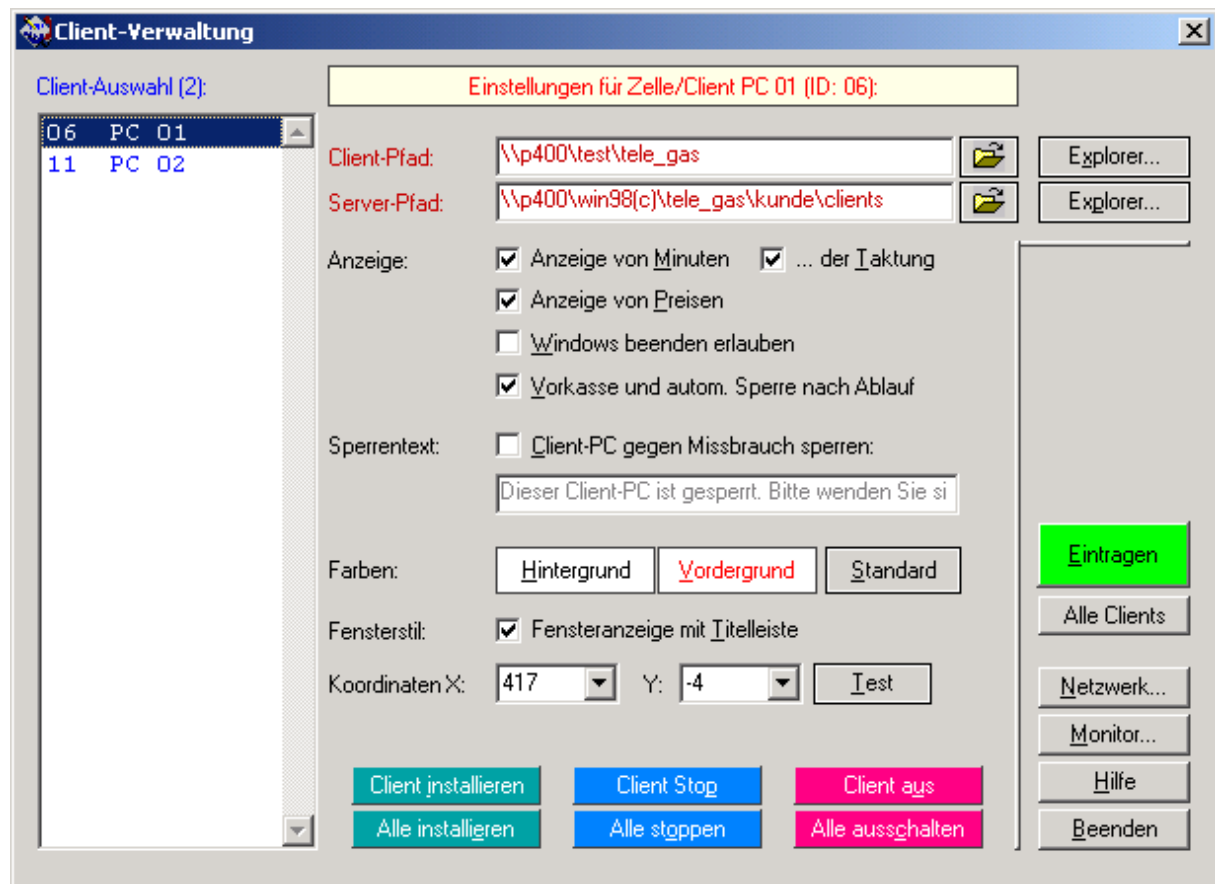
Client-Verwaltung

Client-Auswahl (2):

06 PC 01
11 PC 02

Einstellungen für Zelle/Client PC 01 (ID: 06):

Client-Pfad: \\p400\test\tele_gas
Server-Pfad: \\p400\win98(c)\tele_gas\kunde\clients

Explorer...
Explorer...

Anzeige: Anzeige von Minuten ... der Taktung
Anzeige von Preisen
Windows beenden erlauben
Vorkasse und autom. Sperre nach Ablauf

Sperrentext: Client-PC gegen Missbrauch sperren:
Dieser Client-PC ist gesperrt. Bitte wenden Sie si

Farben: Hintergrund Vordergrund Standard

Fensterstil: Fensteranzeige mit Titelleiste

Koordinaten X: 417 Y: -4 Test

Eintragen
Alle Clients
Netzwerk...
Monitor...
Hilfe
Beenden

Client installieren
Alle installieren
Client Stop
Alle stoppen
Client aus
Alle ausschalten